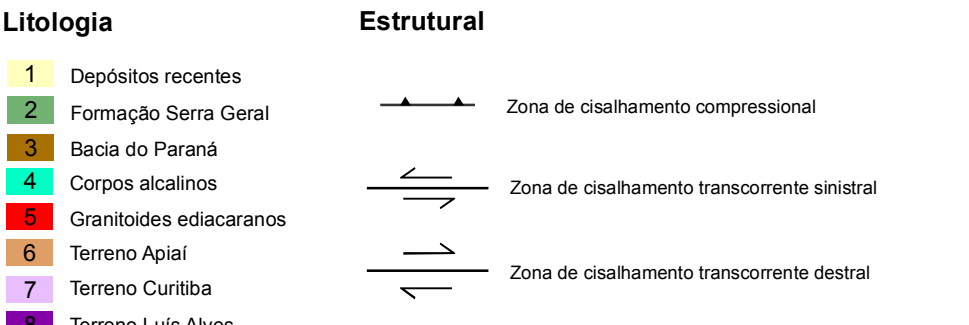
Litologia

1 Depósitos recentes
2 Formação Serra Geral
3 Bacia do Paraná
4 Corpos alcalinos
5 Granitoides ediacaranos
6 Terreno Apiaí
7 Terreno Curitiba
8 Terreno Luís Alves

Estrutural

Zona de cisalhamento compressional
Zona de cisalhamento transcorrente sinistral
Zona de cisalhamento transcorrente destral